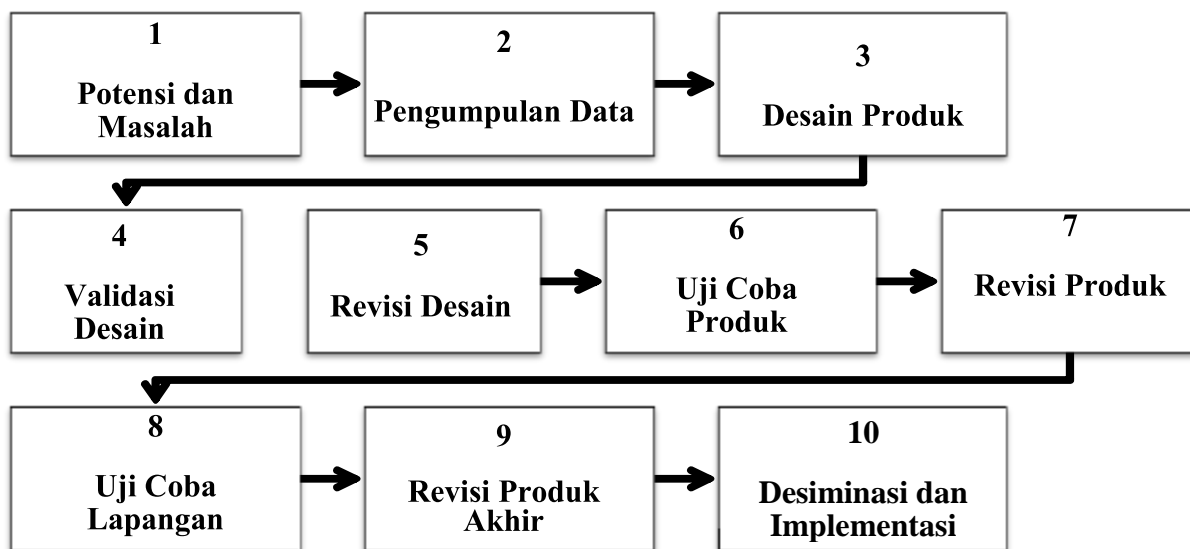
1
Potensi dan Masalah

2
Pengumpulan Data

3
Desain Produk

4
Validasi Desain

5
Revisi Desain

6
Uji Coba Produk

7
Revisi Produk

8
Uji Coba Lapangan

9
Revisi Produk Akhir

10
Desiminasi dan Implementasi